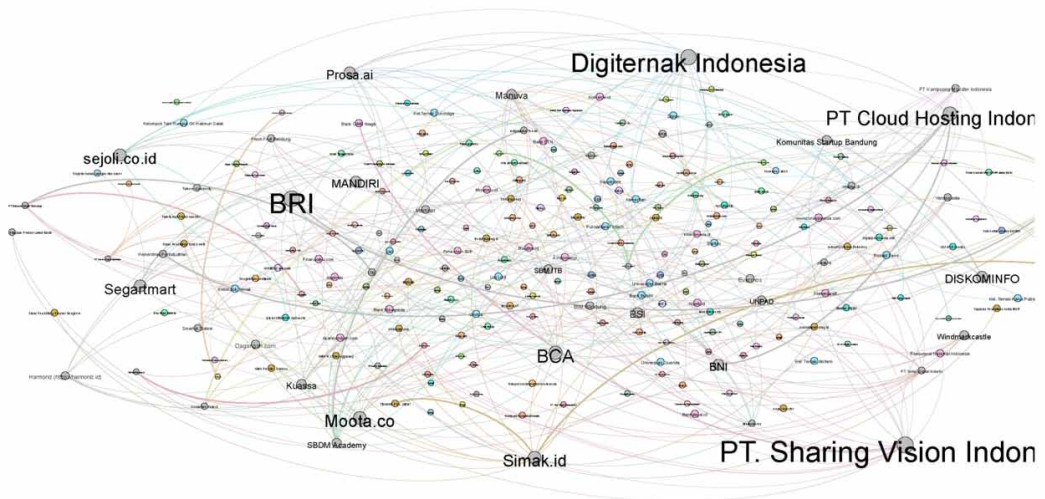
Prosa.ai
Digiternak Indonesia
PT Cloud Hosting Indon
Manuva
Komunitas Startup Bandung
sejoli.co.id
MANDIRI
BRI
SBM ITB
Segartmart
DISKOMINFO
UNPAD
SSI
BCA
BNI
Windmarkcastle
Kuassa
Dagangan.com
Harmonit (https://harmonit.id)
Moota.co
SBDM Academy
Simak.id
PT. Sharing Vision Indon
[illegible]